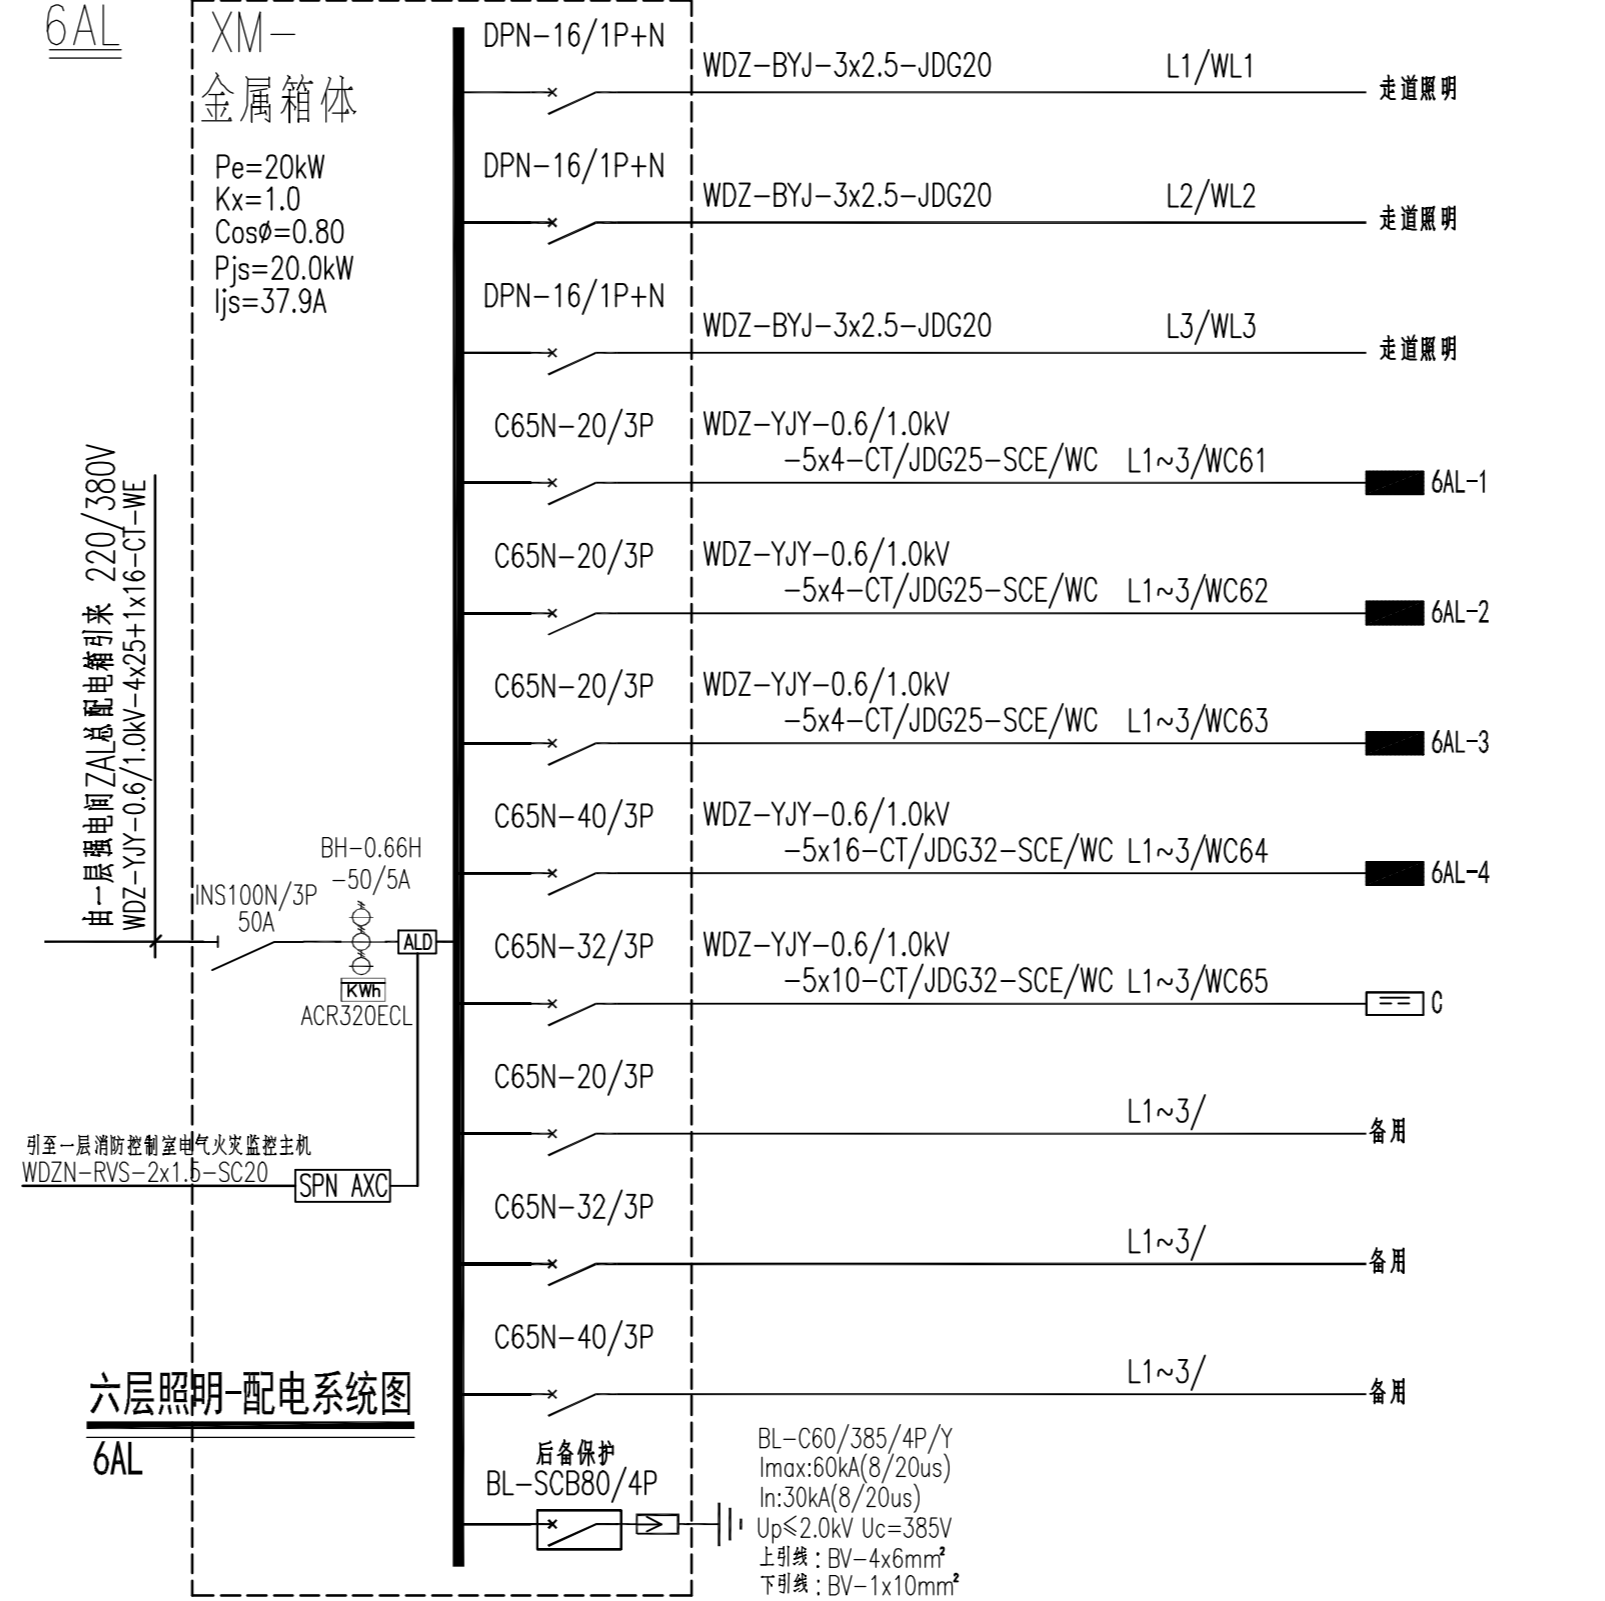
6AL

XM–
金属箱体

Pe=20kW
Kx=1.0
Cosø=0.80
Pjs=20.0kW
Ijs=37.9A

由一层强电间ZAL总配电箱引来 220/380V
WDZ-YJY-0.6/1.0kV-4x25+1x16-CT-WE

DPN-16/1P+N
WDZ-BYJ-3x2.5-JDG20
L1/WL1
走道照明

DPN-16/1P+N
WDZ-BYJ-3x2.5-JDG20
L2/WL2
走道照明

DPN-16/1P+N
WDZ-BYJ-3x2.5-JDG20
L3/WL3
走道照明

C65N-20/3P
WDZ-YJY-0.6/1.0kV
-5x4-CT/JDG25-SCE/WC
L1~3/WC61
6AL-1

C65N-20/3P
WDZ-YJY-0.6/1.0kV
-5x4-CT/JDG25-SCE/WC
L1~3/WC62
6AL-2

C65N-20/3P
WDZ-YJY-0.6/1.0kV
-5x4-CT/JDG25-SCE/WC
L1~3/WC63
6AL-3

C65N-40/3P
WDZ-YJY-0.6/1.0kV
-5x16-CT/JDG32-SCE/WC
L1~3/WC64
6AL-4

BH-0.66H
-50/5A
INS100N/3P
50A
ALD
KWh
ACR320ECL

C65N-32/3P
WDZ-YJY-0.6/1.0kV
-5x10-CT/JDG32-SCE/WC
L1~3/WC65
C

C65N-20/3P
L1~3/
备用

引至一层消防控制室电气火灾监控主机
WDZN-RVS-2x1.5-SC20
SPN AXC

C65N-32/3P
L1~3/
备用

C65N-40/3P
L1~3/
备用

六层照明-配电系统图
6AL

后备保护
BL-SCB80/4P
BL-C60/385/4P/Y
Imax:60kA(8/20us)
In:30kA(8/20us)
Up≤2.0kV Uc=385V
上引线：BV-4x6mm²
下引线：BV-1x10mm²